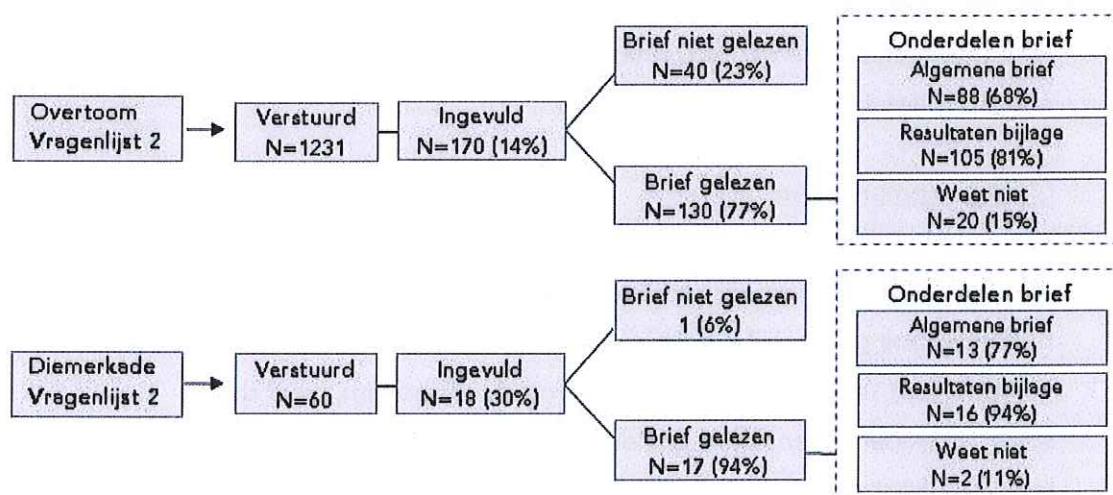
Overtoom Vragenlijst 2

Verstuurd N=1231

Ingevuld N=170 (14%)

Brief niet gelezen N=40 (23%)

Brief gelezen N=130 (77%)

Onderdelen brief

Algemene brief N=88 (68%)

Resultaten bijlage N=105 (81%)

Weet niet N=20 (15%)

Diemerkade Vragenlijst 2

Verstuurd N=60

Ingevuld N=18 (30%)

Brief niet gelezen 1 (6%)

Brief gelezen N=17 (94%)

Onderdelen brief

Algemene brief N=13 (77%)

Resultaten bijlage N=16 (94%)

Weet niet N=2 (11%)